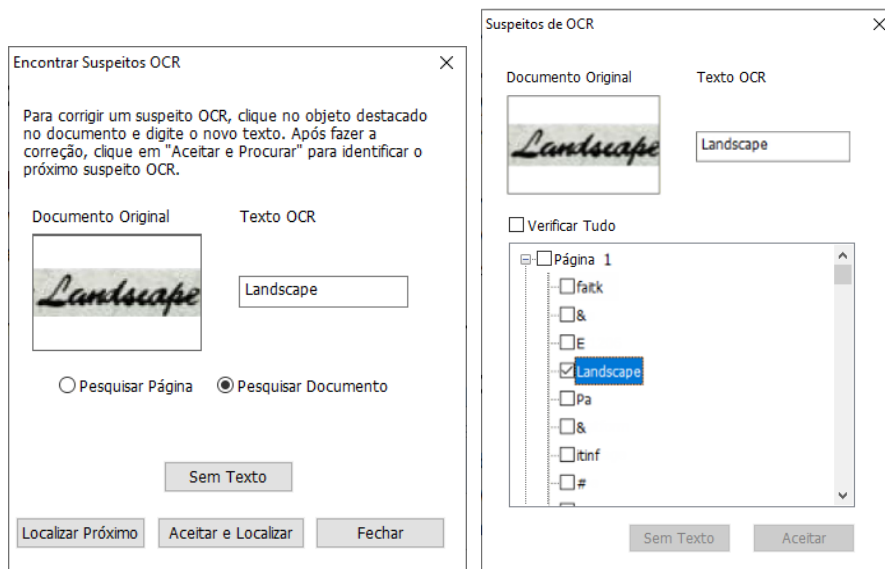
Encontrar Suspeitos OCR

Para corrigir um suspeito OCR, clique no objeto destacado no documento e digite o novo texto. Após fazer a correção, clique em "Aceitar e Procurar" para identificar o próximo suspeito OCR.

Documento Original

Landscape

Texto OCR

Landscape

Pesquisar Página

Pesquisar Documento

Sem Texto

Localizar Próximo

Aceitar e Localizar

Fechar

Suspeitos de OCR

Documento Original

Landscape

Texto OCR

Landscape

Verificar Tudo

Página 1

faitk

&

E

Landscape

Pa

&

itinf

#

Sem Texto

Aceitar